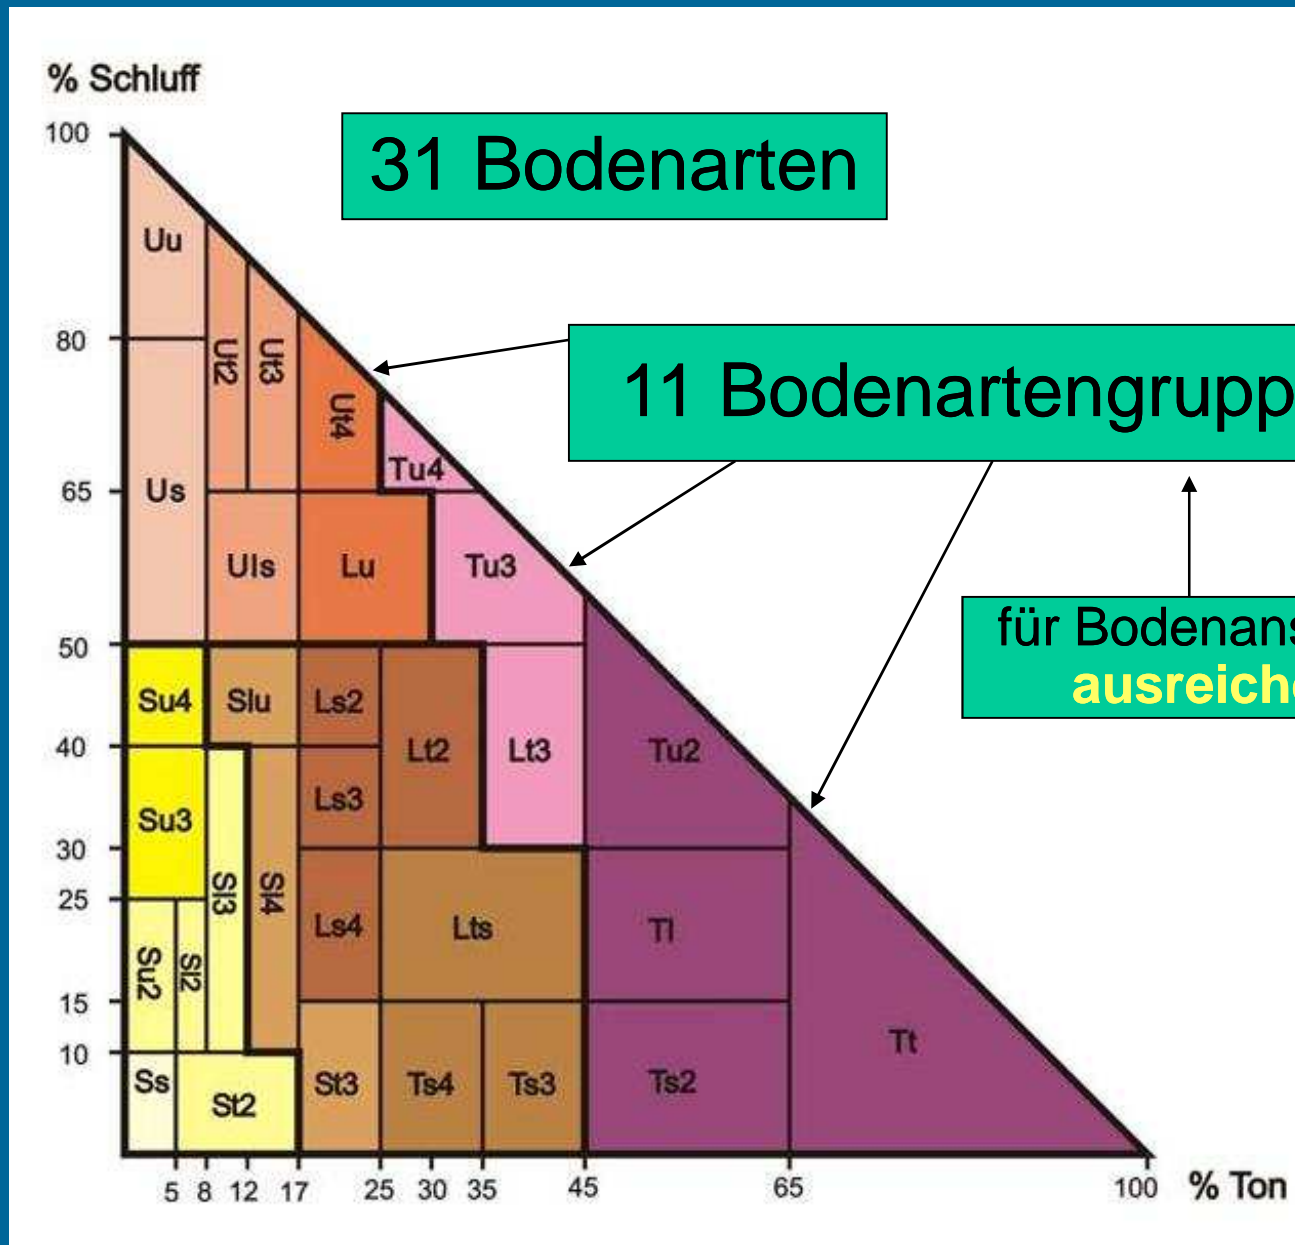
% Schluff

31 Bodenarten

11 Bodenartengrupp

für Bodenans
ausreich

100
80
65
50
40
30
25
15
10

Uu
Ut2
Ut3
Ut4
Us
Tu4
Uls
Lu
Tu3
Su4
Slu
Ls2
Lt2
Lt3
Tu2
Su3
Ls3
Sl3
Sl4
Ls4
Lts
Tl
Su2
Sl2
Tt
Ss
St2
St3
Ts4
Ts3
Ts2

5 8 12 17 25 30 35 45 65 100 % Ton